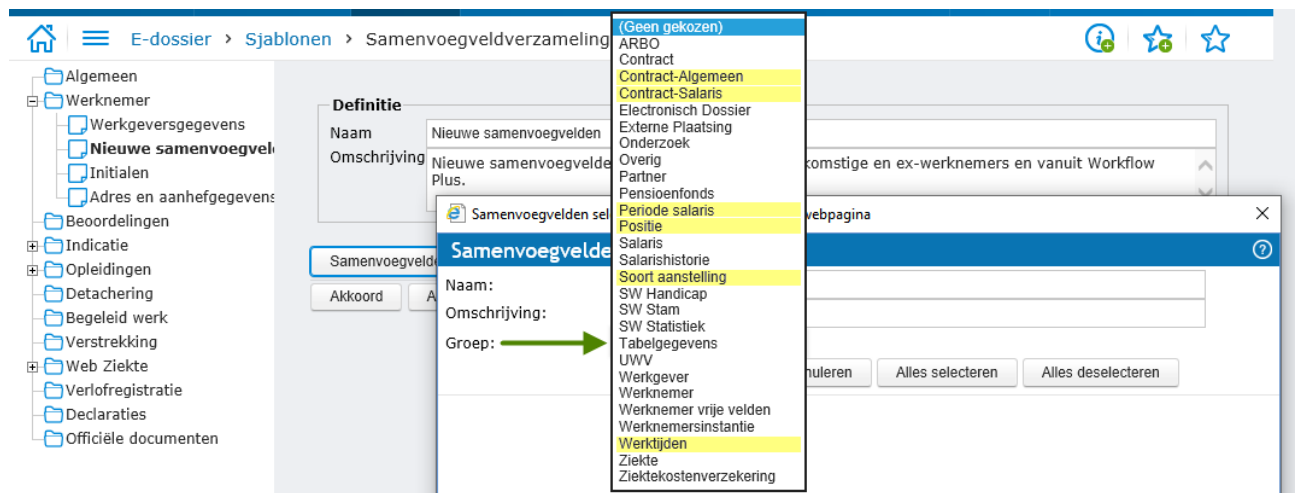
E-dossier › Sjablonen › Samenvoegveldverzameling

Algemeen
Werknemer
Werkgeversgegevens
Nieuwe samenvoegveld
Initialen
Adres en aanhefgegevens
Beoordelingen
Indicatie
Opleidingen
Detachering
Begeleid werk
Verstrekking
Web Ziekte
Verlofregistratie
Declaraties
Officiële documenten

Definitie
Naam Nieuwe samenvoegvelden
Omschrijving Nieuwe samenvoegvelde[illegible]komstige en ex-werknemers en vanuit Workflow Plus.

Samenvoegvelde
Akkoord A

Samenvoegvelden sel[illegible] webpagina
Samenvoegvelde
Naam:
Omschrijving:
Groep:
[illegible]nuleren Alles selecteren Alles deselecteren

(Geen gekozen)
ARBO
Contract
Contract-Algemeen
Contract-Salaris
Electronisch Dossier
Externe Plaatsing
Onderzoek
Overig
Partner
Pensioenfonds
Periode salaris
Positie
Salaris
Salarishistorie
Soort aanstelling
SW Handicap
SW Stam
SW Statistiek
Tabelgegevens
UWV
Werkgever
Werknemer
Werknemer vrije velden
Werknemersinstantie
Werktijden
Ziekte
Ziektekostenverzekering